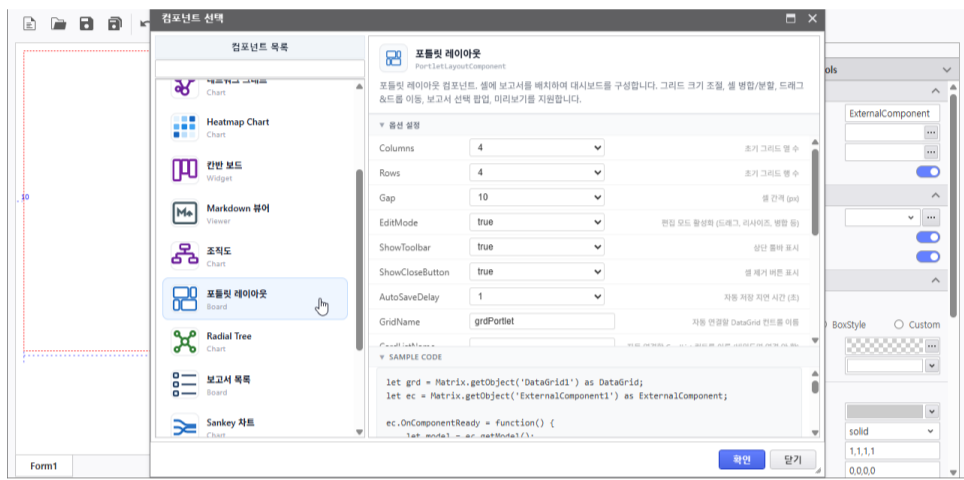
컴포넌트 선택

컴포넌트 목록

Chart

Heatmap Chart
Chart

칸반 보드
Widget

Markdown 뷰어
Viewer

조직도
Chart

포틀릿 레이아웃
Board

Radial Tree
Chart

보고서 목록
Board

Sankey 차트
Chart

포틀릿 레이아웃
PortletLayoutComponent

포틀릿 레이아웃 컴포넌트. 셀에 보고서를 배치하여 대시보드를 구성합니다. 그리드 크기 조절, 셀 병합/분할, 드래그&드롭 이동, 보고서 선택 팝업, 미리보기를 지원합니다.

옵션 설정

| | | |
|---|---|---|
| Columns | 4 | 초기 그리드 열 수 |
| Rows | 4 | 초기 그리드 행 수 |
| Gap | 10 | 셀 간격 (px) |
| EditMode | true | 편집 모드 활성화 (드래그, 리사이즈, 병합 등) |
| ShowToolbar | true | 상단 툴바 표시 |
| ShowCloseButton | true | 셀 제거 버튼 표시 |
| AutoSaveDelay | 1 | 자동 저장 지연 시간 (초) |
| GridName | grdPortlet | 자동 연결할 DataGrid 컨트롤 이름 |

SAMPLE CODE

let grd = Matrix.getObject('DataGrid1') as DataGrid;
let ec = Matrix.getObject('ExternalComponent1') as ExternalComponent;

ec.OnComponentReady = function() {
    let model = ec.getModel();

확인
닫기

ols
ExternalComponent
BoxStyle
Custom
solid
1,1,1,1
0,0,0,0
10
Form1